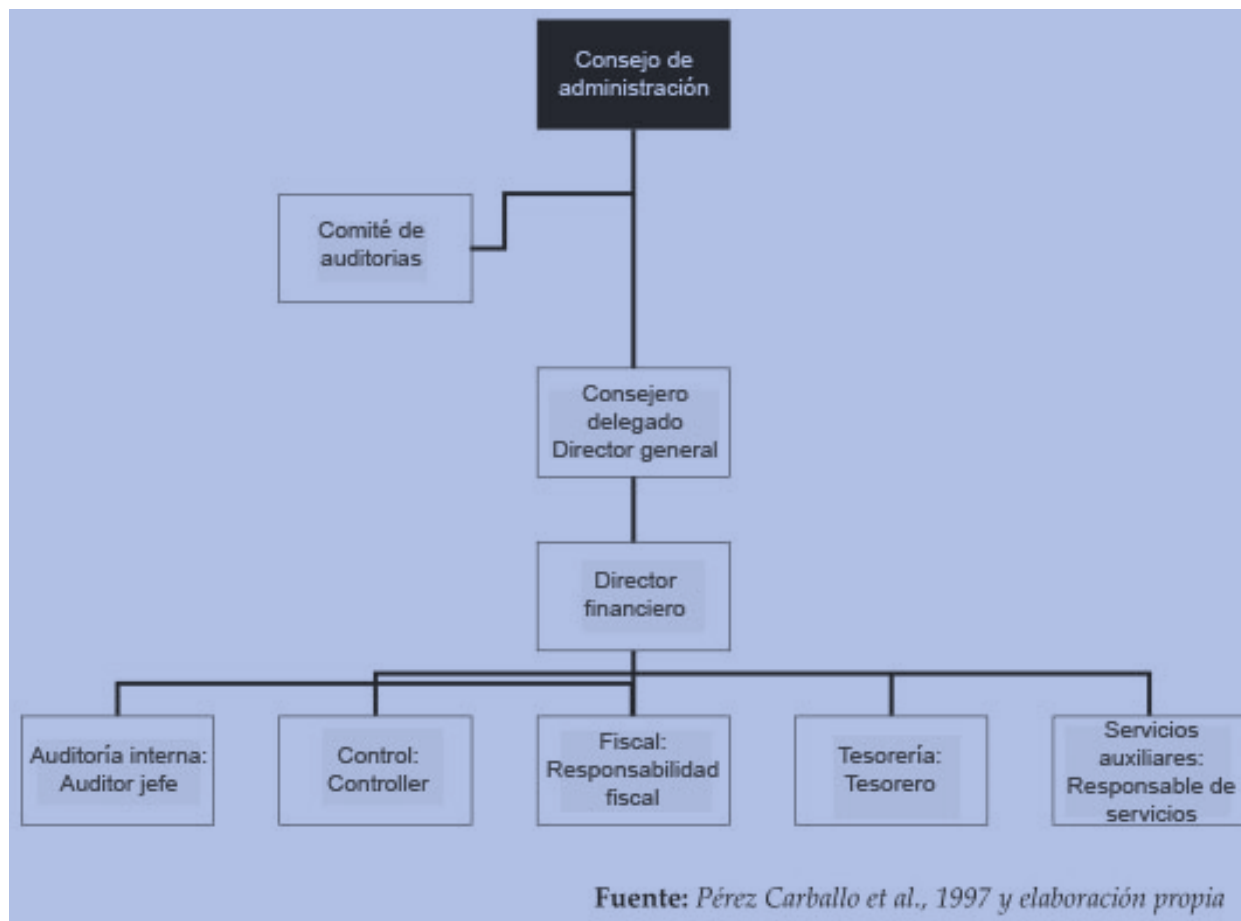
Consejo de administración

Comité de auditorias

Consejero delegado Director general

Director financiero

Auditoría interna: Auditor jefe

Control: Controller

Fiscal: Responsabilidad fiscal

Tesorería: Tesorero

Servicios auxiliares: Responsable de servicios

**Fuente:** *Pérez Carballo et al., 1997 y elaboración propia*